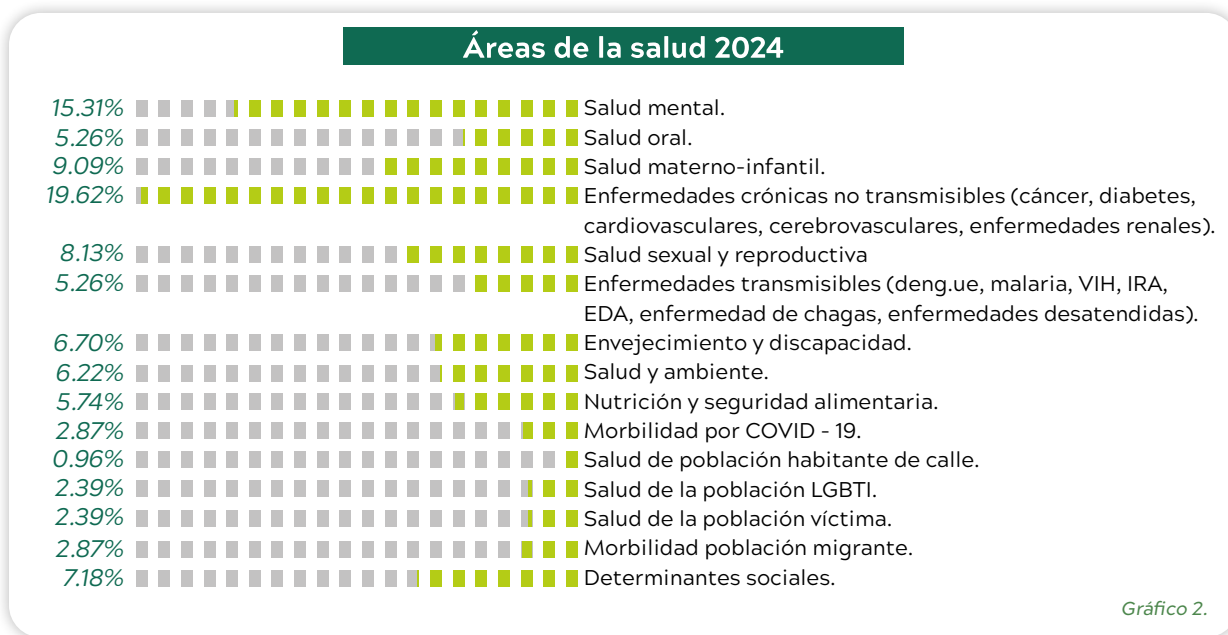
Áreas de la salud 2024

15.31% Salud mental.
5.26% Salud oral.
9.09% Salud materno-infantil.
19.62% Enfermedades crónicas no transmisibles (cáncer, diabetes, cardiovasculares, cerebrovasculares, enfermedades renales).
8.13% Salud sexual y reproductiva
5.26% Enfermedades transmisibles (deng.ue, malaria, VIH, IRA, EDA, enfermedad de chagas, enfermedades desatendidas).
6.70% Envejecimiento y discapacidad.
6.22% Salud y ambiente.
5.74% Nutrición y seguridad alimentaria.
2.87% Morbilidad por COVID - 19.
0.96% Salud de población habitante de calle.
2.39% Salud de la población LGBTI.
2.39% Salud de la población víctima.
2.87% Morbilidad población migrante.
7.18% Determinantes sociales.

Gráfico 2.